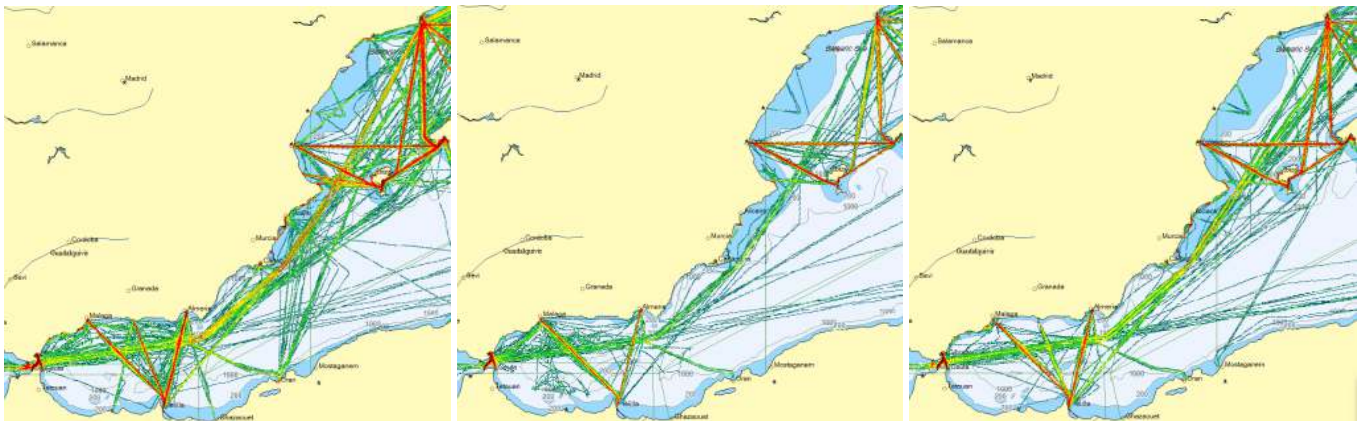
Salamanca
Madrid
Cordoba
Guadalquivir
Sevi
Granada
Murcia
Malaga
Almeria
Tetouan
Melilla
Oran
Mostaganem
1000
2000
3000
200

Salamanca
Madrid
Balearic Sea
Cordoba
Guadalquivir
Sevi
Granada
Murcia
Alicante
Malaga
Almeria
Tetouan
Melilla
Oran
Mostaganem
Ghazaouet
1000
2000
3000
200

Salamanca
Madrid
Balearic Sea
Cordoba
Guadalquivir
Sevi
Granada
Murcia
Alicante
Malaga
Almeria
Tetouan
Melilla
Oran
Mostaganem
1000
200